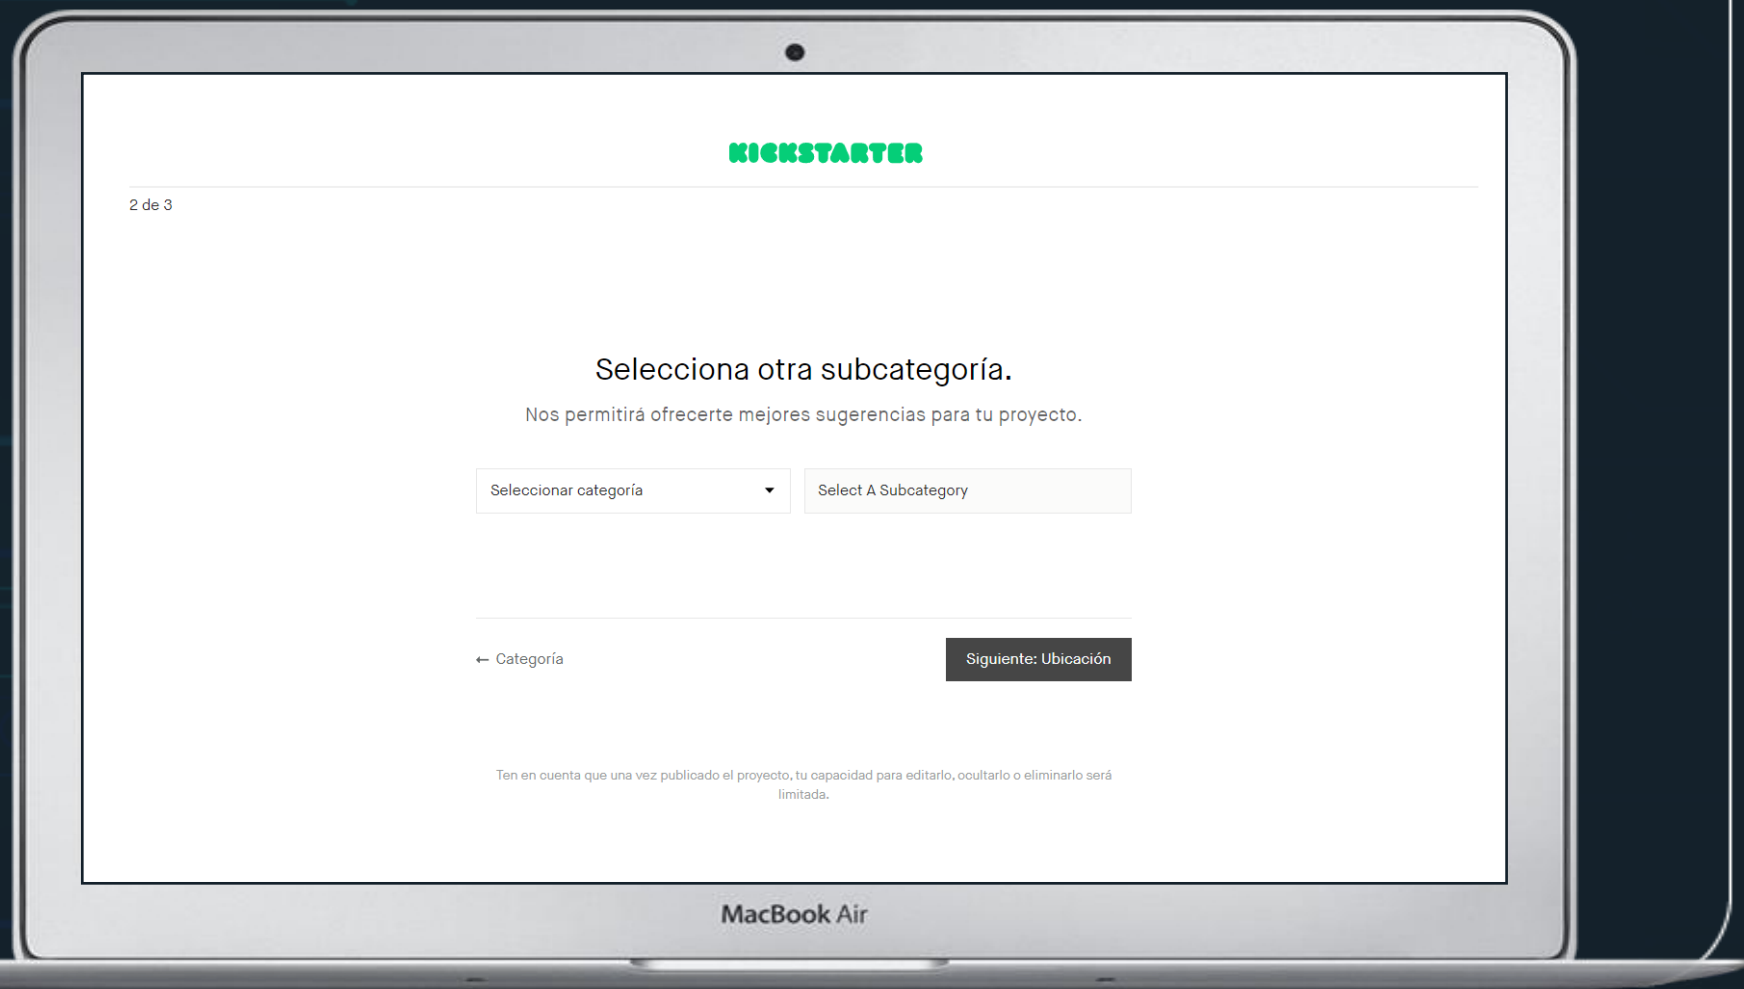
KICKSTARTER

2 de 3

Selecciona otra subcategoría.

Nos permitirá ofrecerte mejores sugerencias para tu proyecto.

Seleccionar categoría

Select A Subcategory

← Categoría

Siguiente: Ubicación

Ten en cuenta que una vez publicado el proyecto, tu capacidad para editarlo, ocultarlo o eliminarlo será limitada.

MacBook Air